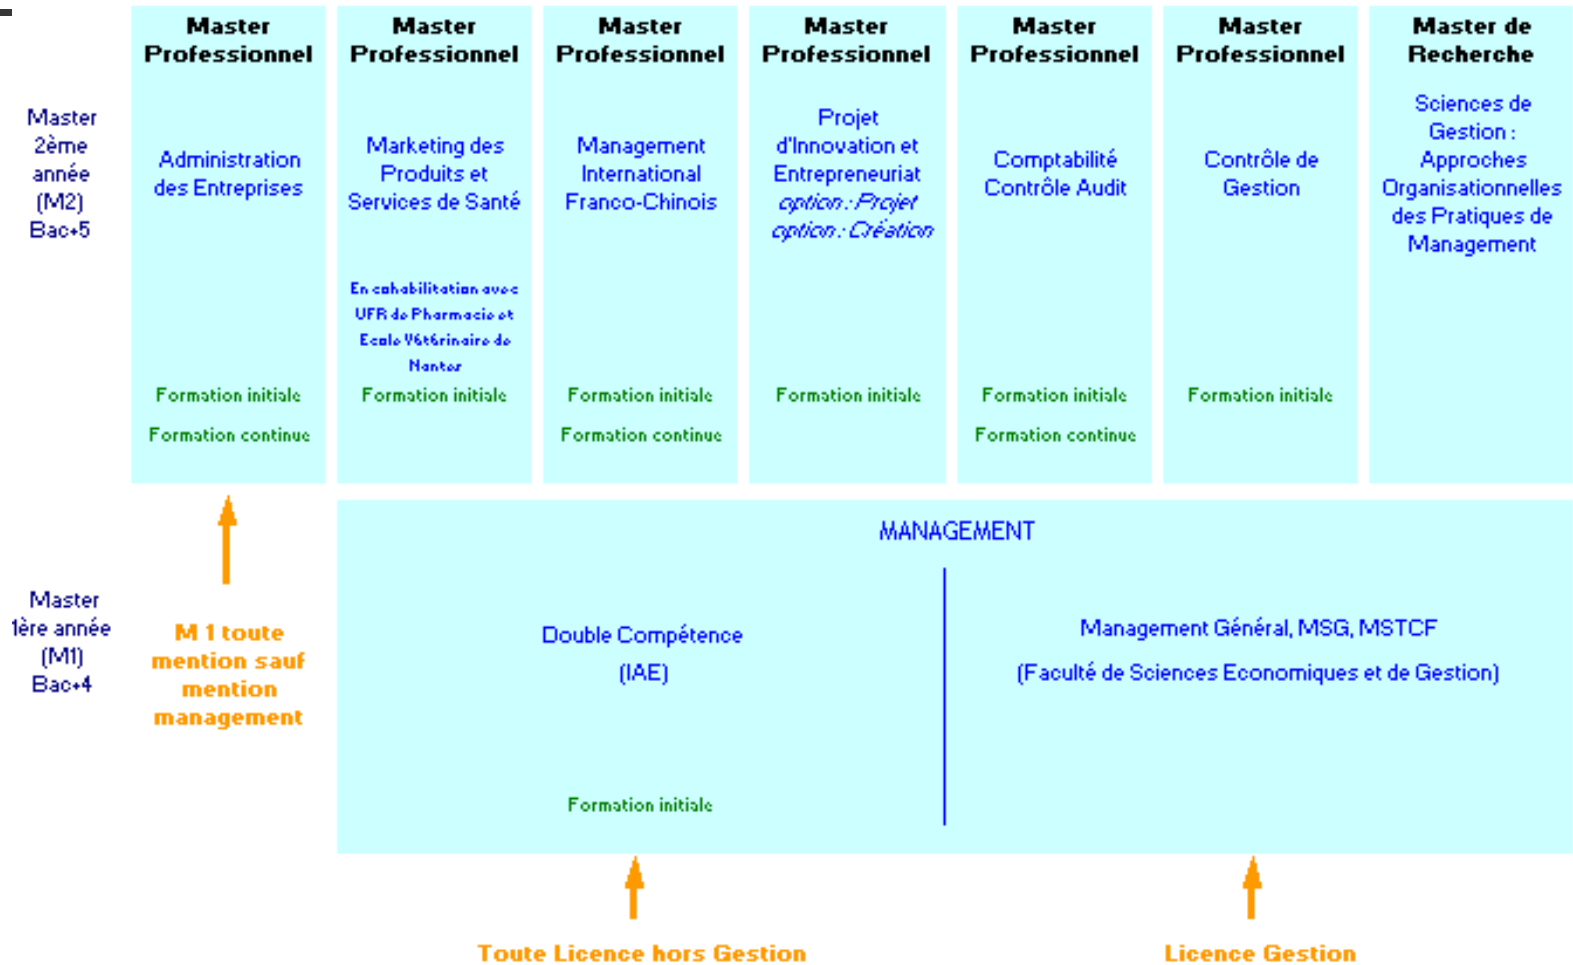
Master 2ème année (M2) Bac+5

Master Professionnel

Administration des Entreprises

Formation initiale

Formation continue

Master Professionnel

Marketing des Produits et Services de Santé

En cohabilitation avec UFR de Pharmacie et Ecole Vétérinaire de Nantes

Formation initiale

Master Professionnel

Management International Franco-Chinois

Formation initiale

Formation continue

Master Professionnel

Projet d'Innovation et Entrepreneuriat

option : Projet

option : Création

Formation initiale

Master Professionnel

Comptabilité Contrôle Audit

Formation initiale

Formation continue

Master Professionnel

Contrôle de Gestion

Formation initiale

Master de Recherche

Sciences de Gestion : Approches Organisationnelles des Pratiques de Management

Master 1ère année (M1) Bac+4

M 1 toute mention sauf mention management

MANAGEMENT

Double Compétence

(IAE)

Formation initiale

Management Général, MSG, MSTCF

(Faculté de Sciences Economiques et de Gestion)

Toute Licence hors Gestion

Licence Gestion